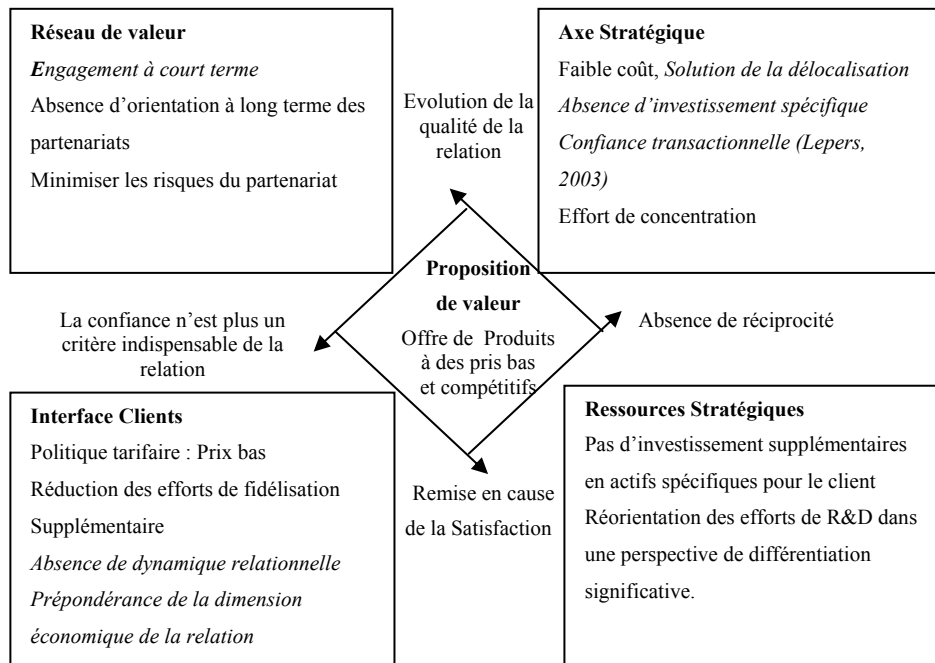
Réseau de valeur

Engagement à court terme

Absence d'orientation à long terme des partenariats

Minimiser les risques du partenariat

Evolution de la qualité de la relation

Axe Stratégique

Faible coût, Solution de la délocalisation

Absence d'investissement spécifique

Confiance transactionnelle (Lepers, 2003)

Effort de concentration

Proposition de valeur

Offre de Produits à des pris bas et compétitifs

La confiance n'est plus un critère indispensable de la relation

Absence de réciprocité

Interface Clients

Politique tarifaire : Prix bas

Réduction des efforts de fidélisation Supplémentaire

Absence de dynamique relationnelle

Prépondérance de la dimension économique de la relation

Remise en cause de la Satisfaction

Ressources Stratégiques

Pas d'investissement supplémentaires en actifs spécifiques pour le client

Réorientation des efforts de R&D dans une perspective de différentiation significative.